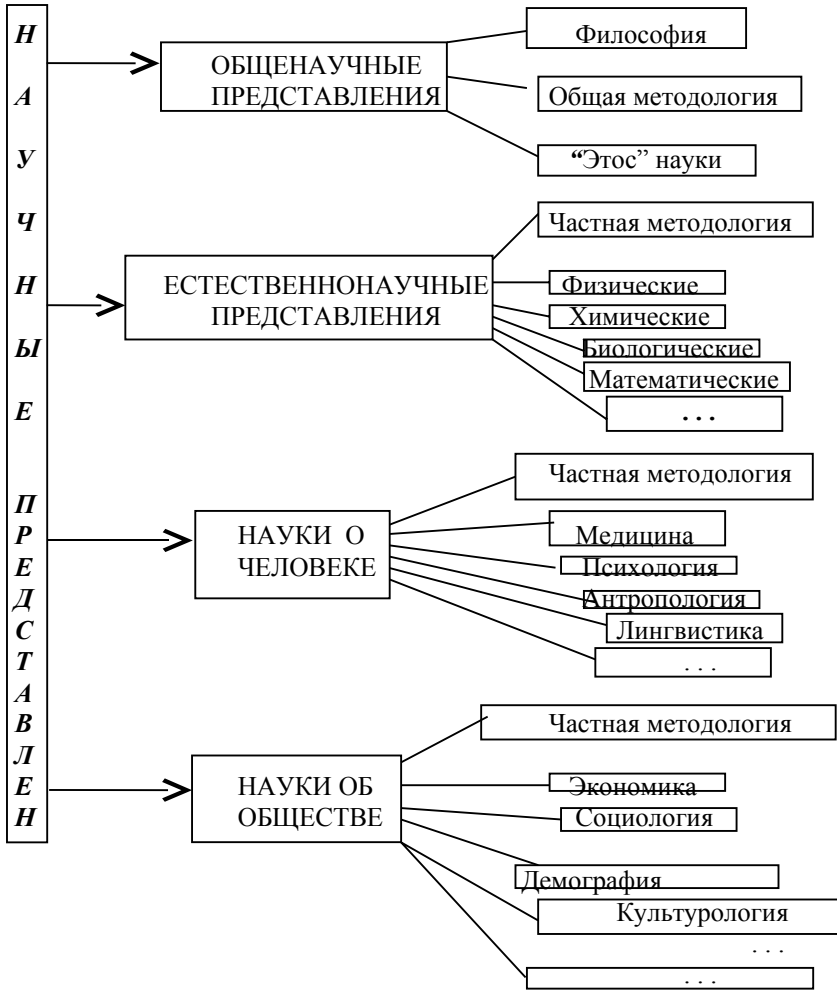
Н
А
У
Ч
Н
Ы
Е

П
Р
Е
Д
С
Т
А
В
Л
Е
Н

ОБЩЕНАУЧНЫЕ ПРЕДСТАВЛЕНИЯ

Философия

Общая методология

"Этос" науки

ЕСТЕСТВЕННОНАУЧНЫЕ ПРЕДСТАВЛЕНИЯ

Частная методология

Физические

Химические

Биологические

Математические

. . .

НАУКИ О ЧЕЛОВЕКЕ

Частная методология

Медицина

Психология

Антропология

Лингвистика

. . .

НАУКИ ОБ ОБЩЕСТВЕ

Частная методология

Экономика

Социология

Демография

Культурология

. . .

. . .